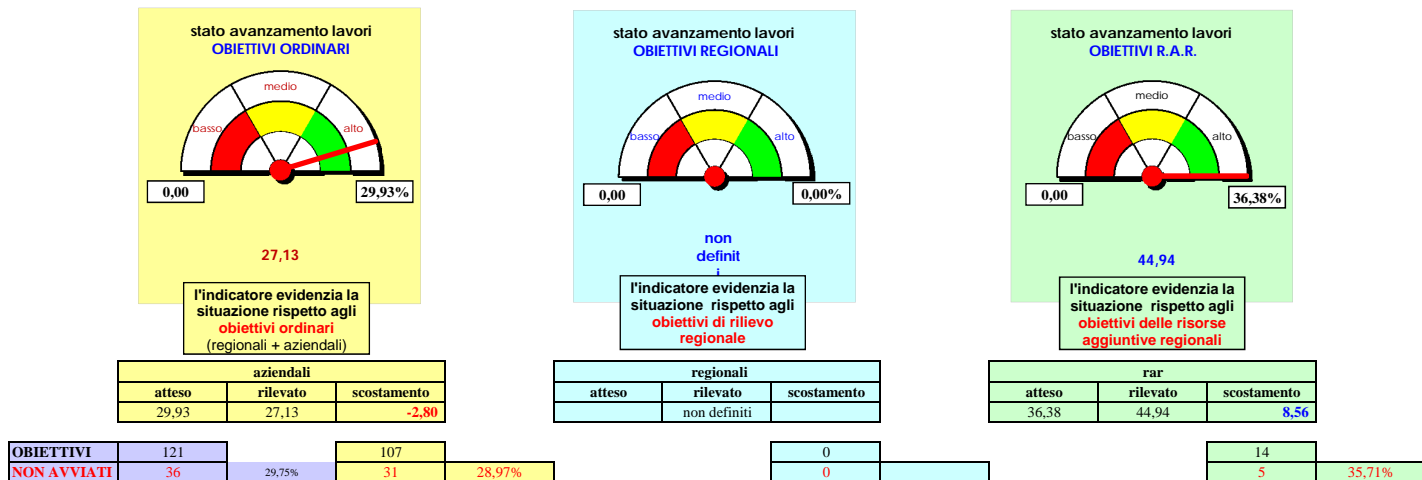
stato avanzamento lavori
OBIETTIVI ORDINARI

medio
basso
alto

0,00
29,93%

27,13

l'indicatore evidenzia la situazione rispetto agli obiettivi ordinari (regionali + aziendali)

stato avanzamento lavori
OBIETTIVI REGIONALI

medio
basso
alto

0,00
0,00%

non definit i

l'indicatore evidenzia la situazione rispetto agli obiettivi di rilievo regionale

stato avanzamento lavori
OBIETTIVI R.A.R.

medio
basso
alto

0,00
36,38%

44,94

l'indicatore evidenzia la situazione rispetto agli obiettivi delle risorse aggiuntive regionali

| aziendali | | |
|---|---|---|
| atteso | rilevato | scostamento |
| 29,93 | 27,13 | -2,80 |

| regionali | | |
|---|---|---|
| atteso | rilevato | scostamento |
| | non definiti | |

| rar | | |
|---|---|---|
| atteso | rilevato | scostamento |
| 36,38 | 44,94 | 8,56 |

| OBIETTIVI | 121 | | 107 | | 0 | | 14 | |
|---|---|---|---|---|---|---|---|---|
| NON AVVIATI | 36 | 29,75% | 31 | 28,97% | 0 | | 5 | 35,71% |